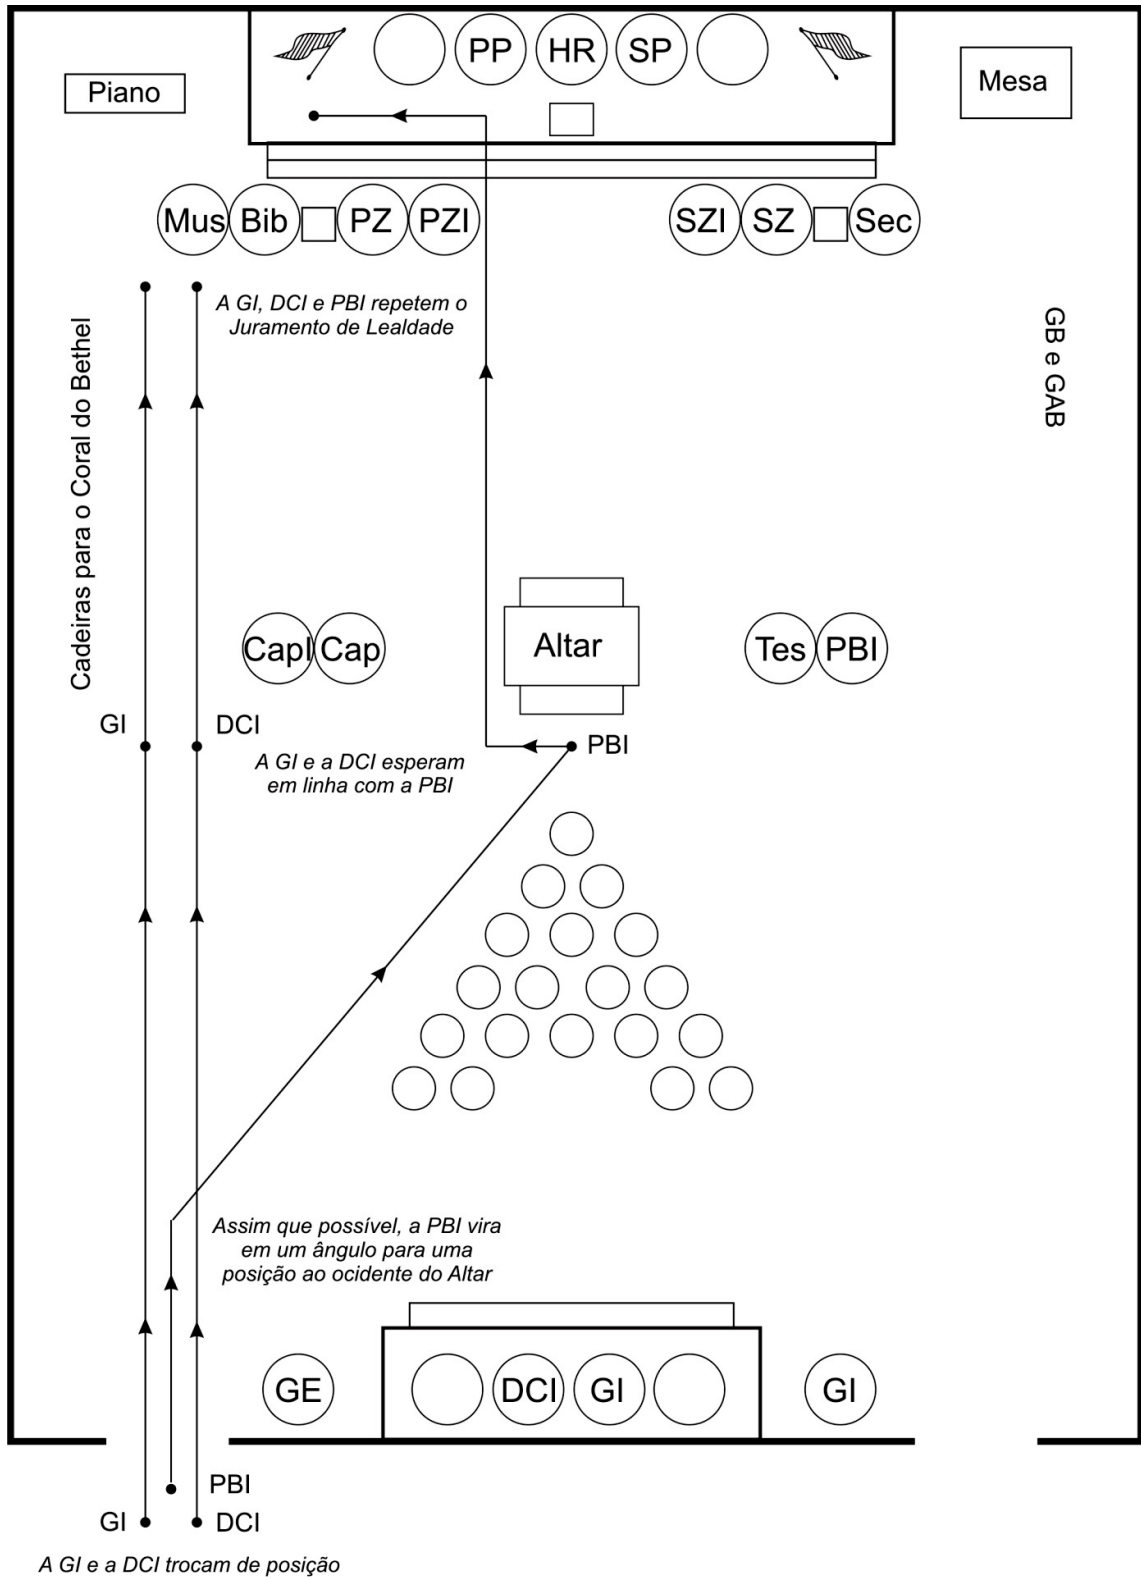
PP HR SP

Piano

Mesa

Mus Bib PZ PZI

SZI SZ Sec

A GI, DCI e PBI repetem o Juramento de Lealdade

GB e GAB

Cadeiras para o Coral do Bethel

Capl Cap

Altar

Tes PBI

GI

DCI

PBI

A GI e a DCI esperam em linha com a PBI

Assim que possível, a PBI vira em um ângulo para uma posição ao ocidente do Altar

GE

DCI GI

GI

PBI

GI

DCI

A GI e a DCI trocam de posição